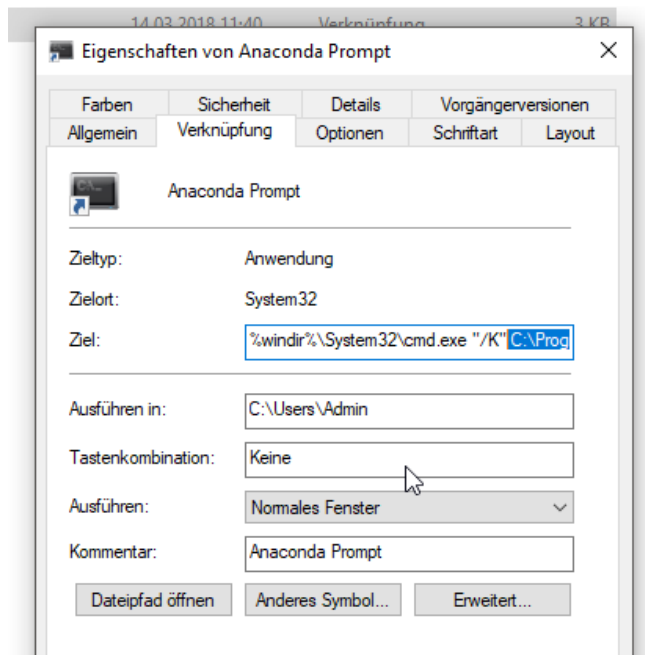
14.03.2018 11:40 Verknüpfung 3 KB

Eigenschaften von Anaconda Prompt

Farben
Sicherheit
Details
Vorgängerversionen
Allgemein
Verknüpfung
Optionen
Schriftart
Layout

Anaconda Prompt

Zieltyp: Anwendung

Zielort: System32

Ziel: %windir%\System32\cmd.exe "/K" C:\Prog

Ausführen in: C:\Users\Admin

Tastenkombination: Keine

Ausführen: Normales Fenster

Kommentar: Anaconda Prompt

Dateipfad öffnen
Anderes Symbol...
Erweitert...